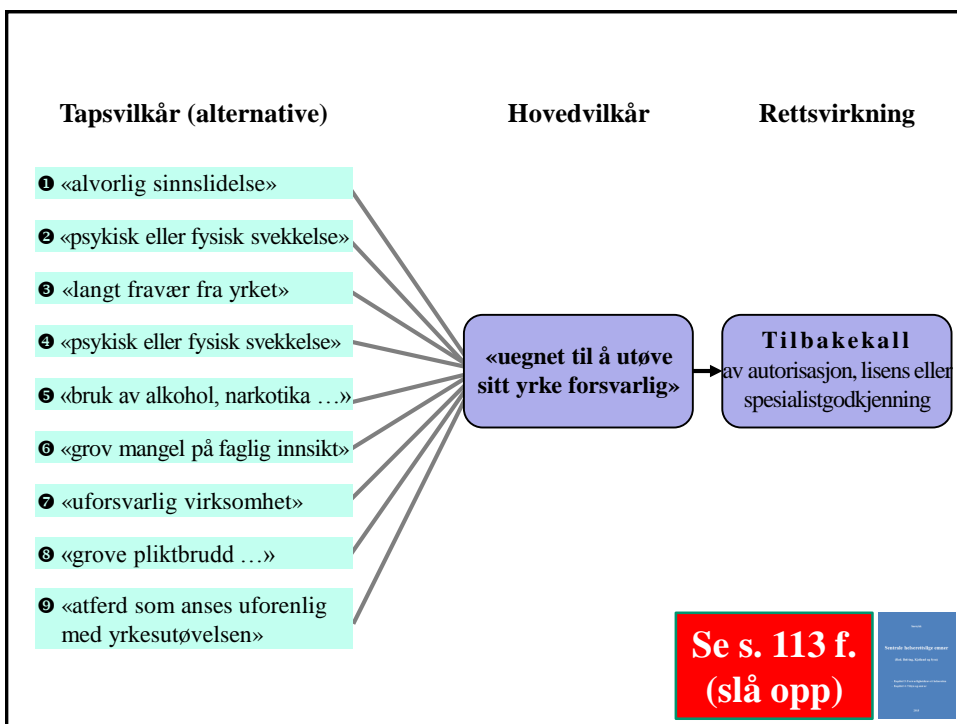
Tapsvilkår (alternative)

Hovedvilkår

Rettsvirkning

❶ «alvorlig sinnslidelse»

❷ «psykisk eller fysisk svekkelse»

❸ «langt fravær fra yrket»

❹ «psykisk eller fysisk svekkelse»

❺ «bruk av alkohol, narkotika …»

❻ «grov mangel på faglig innsikt»

❼ «uforsvarlig virksomhet»

❽ «grove pliktbrudd …»

❾ «atferd som anses uforenlig med yrkesutøvelsen»

«uegnet til å utøve sitt yrke forsvarlig»

Tilbakekall av autorisasjon, lisens eller spesialistgodkjenning

Se s. 113 f. (slå opp)

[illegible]

Sentrale helserettslige emner

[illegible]